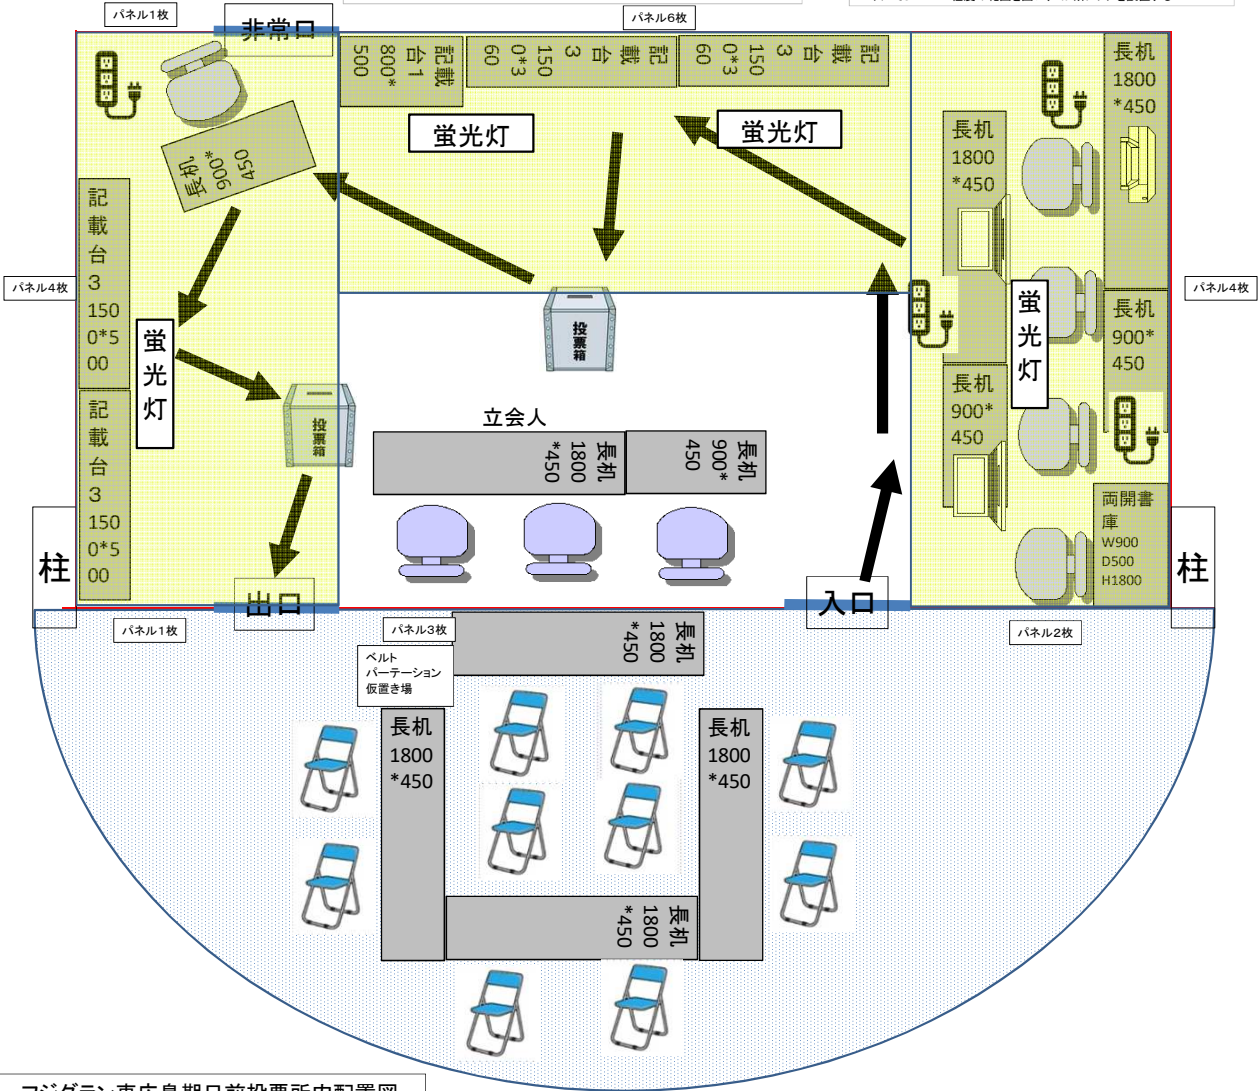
パネル1枚

非常口

パネル6枚

記載台1 800*500

記載台3 1500*360

記載台3 1500*360

蛍光灯

蛍光灯

長机 1800*450

長机 900*450

長机 1800*450

パネル4枚

記載台3 1500*500

蛍光灯

投票箱

投票箱

立会人

長机 1800*450

長机 900*450

パネル4枚

蛍光灯

長机 900*450

長机 900*450

記載台3 1500*500

両開書庫 W900 D500 H1800

柱

柱

出口

入口

パネル1枚

パネル3枚

パネル2枚

長机 1800*450

ベルト パーテーション 仮置き場

長机 1800*450

長机 1800*450

長机 1800*450

フジグラン東広島期日前投票所内配置図